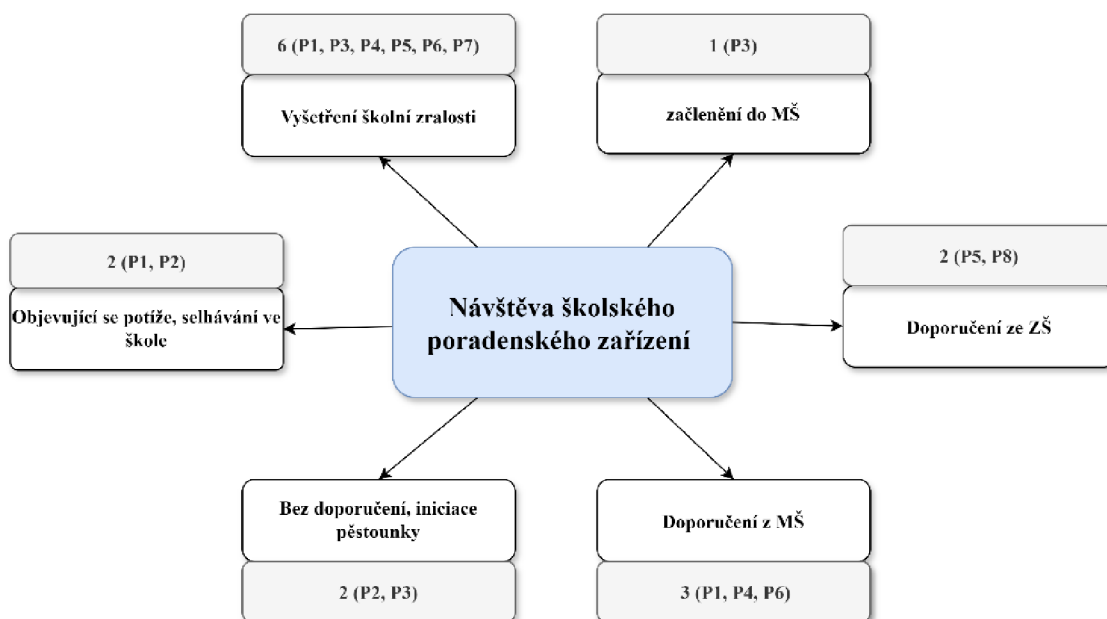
6 (P1, P3, P4, P5, P6, P7)

Vyšetření školní zralosti

1 (P3)

začlenění do MŠ

2 (P1, P2)

Objevující se potíže, selhávání ve škole

Návštěva školského poradenského zařízení

2 (P5, P8)

Doporučení ze ZŠ

Bez doporučení, iniciace pěstounky

2 (P2, P3)

Doporučení z MŠ

3 (P1, P4, P6)